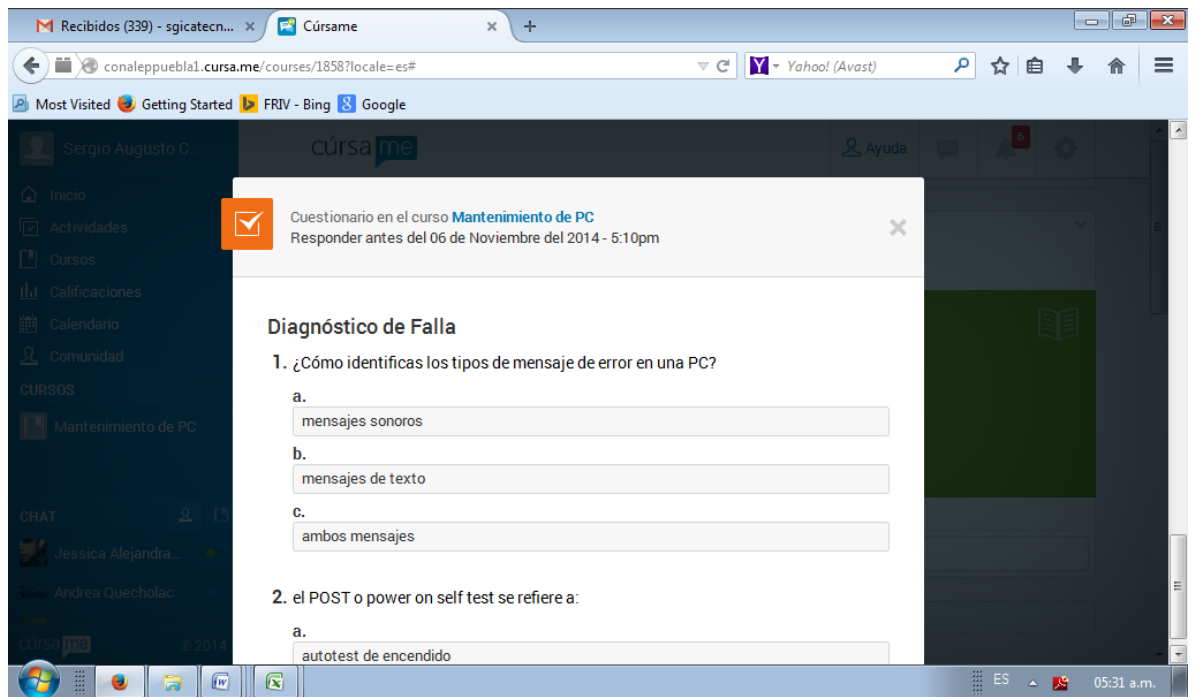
Recibidos (339) - sgicatecn... ×
Cúrsame ×
+

conaleppuebla1.cursa.me/courses/1858?locale=es#
Yahoo! (Avast)

Most Visited Getting Started FRIV - Bing Google

Sergio Augusto C...
cúrsame
Ayuda
6

Inicio
Actividades
Cursos
Calificaciones
Calendario
Comunidad
CURSOS
Mantenimiento de PC
CHAT
Jessica Alejandra...
Andrea Quecholac
cúrsame © 2014

Cuestionario en el curso Mantenimiento de PC
Responder antes del 06 de Noviembre del 2014 - 5:10pm
×

Diagnóstico de Falla

1. ¿Cómo identificas los tipos de mensaje de error en una PC?

a.
mensajes sonoros

b.
mensajes de texto

c.
ambos mensajes

2. el POST o power on self test se refiere a:

a.
autotest de encendido

ES 05:31 a.m.